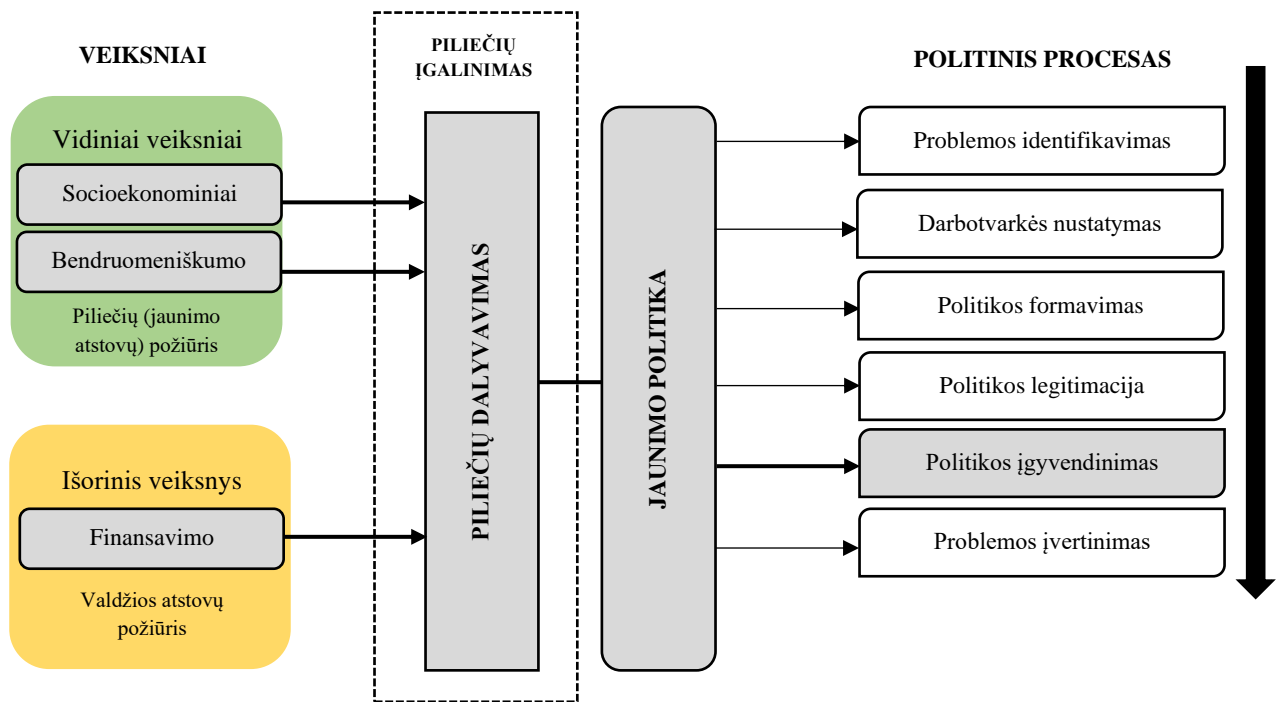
VEIKSNIAI

Vidiniai veiksniai

Socioekonominiai

Bendruomeniškumo

Piliečių (jaunimo atstovų) požiūris

Išorinis veiksnys

Finansavimo

Valdžios atstovų požiūris

PILIEČIŲ ĮGALINIMAS

PILIEČIŲ DALYVAVIMAS

JAUNIMO POLITIKA

POLITINIS PROCESAS

Problemos identifikavimas

Darbotvarkės nustatymas

Politikos formavimas

Politikos legitimacija

Politikos įgyvendinimas

Problemos įvertinimas